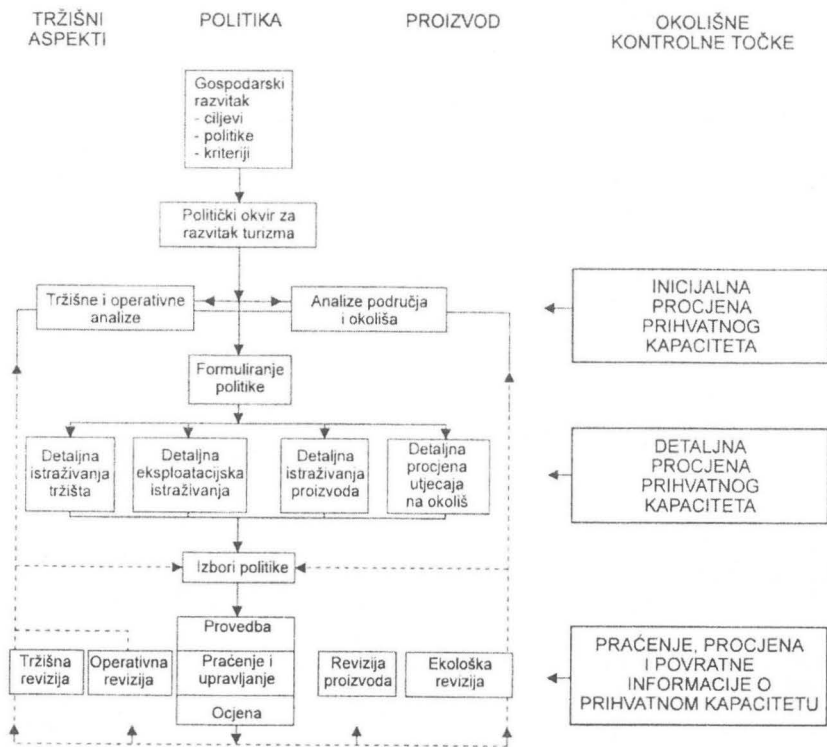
TRŽIŠNI ASPEKTI

POLITIKA

PROIZVOD

OKOLIŠNE KONTROLNE TOČKE

Gospodarski razvitak
- ciljevi
- politike
- kriteriji

Politički okvir za razvitak turizma

Tržišne i operativne analize

Analize područja i okoliša

INICIJALNA PROCJENA PRIHVATNOG KAPACITETA

Formuliranje politike

Detaljna istraživanja tržišta

Detaljna eksploatacijska istraživanja

Detaljna istraživanja proizvoda

Detaljna procjena utjecaja na okoliš

DETALJNA PROCJENA PRIHVATNOG KAPACITETA

Izbori politike

Provedba

Tržišna revizija

Operativna revizija

Praćenje i upravljanje

Revizija proizvoda

Ekološka revizija

Ocjena

PRAĆENJE, PROCJENA I POVRATNE INFORMACIJE O PRIHVATNOM KAPACITETU